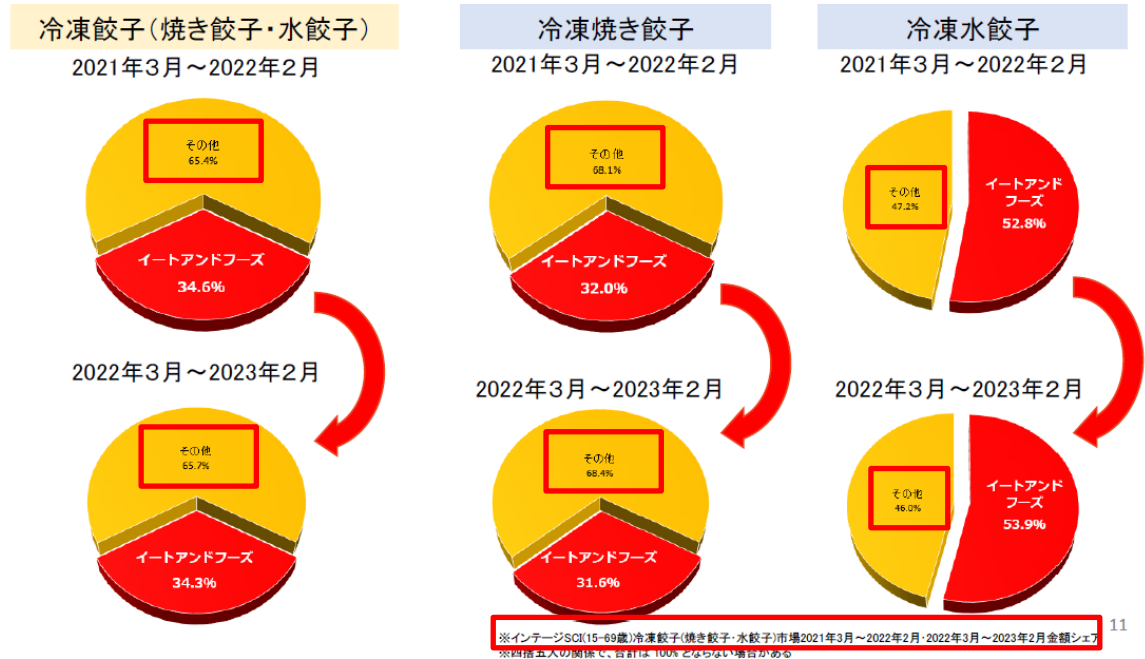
冷凍餃子（焼き餃子・水餃子）
2021年３月～2022年２月

その他
65.4%

イートアンドフーズ
34.6%

2022年３月～2023年２月

その他
65.7%

イートアンドフーズ
34.3%

冷凍焼き餃子
2021年３月～2022年２月

その他
68.1%

イートアンドフーズ
32.0%

2022年３月～2023年２月

その他
68.4%

イートアンドフーズ
31.6%

冷凍水餃子
2021年３月～2022年２月

その他
47.2%

イートアンドフーズ
52.8%

2022年３月～2023年２月

その他
46.0%

イートアンドフーズ
53.9%

※インテージSCI(15-69歳)冷凍餃子(焼き餃子・水餃子)市場2021年3月～2022年2月・2022年3月～2023年2月金額シェア
※四捨五入の関係で、合計は100%とならない場合がある

11